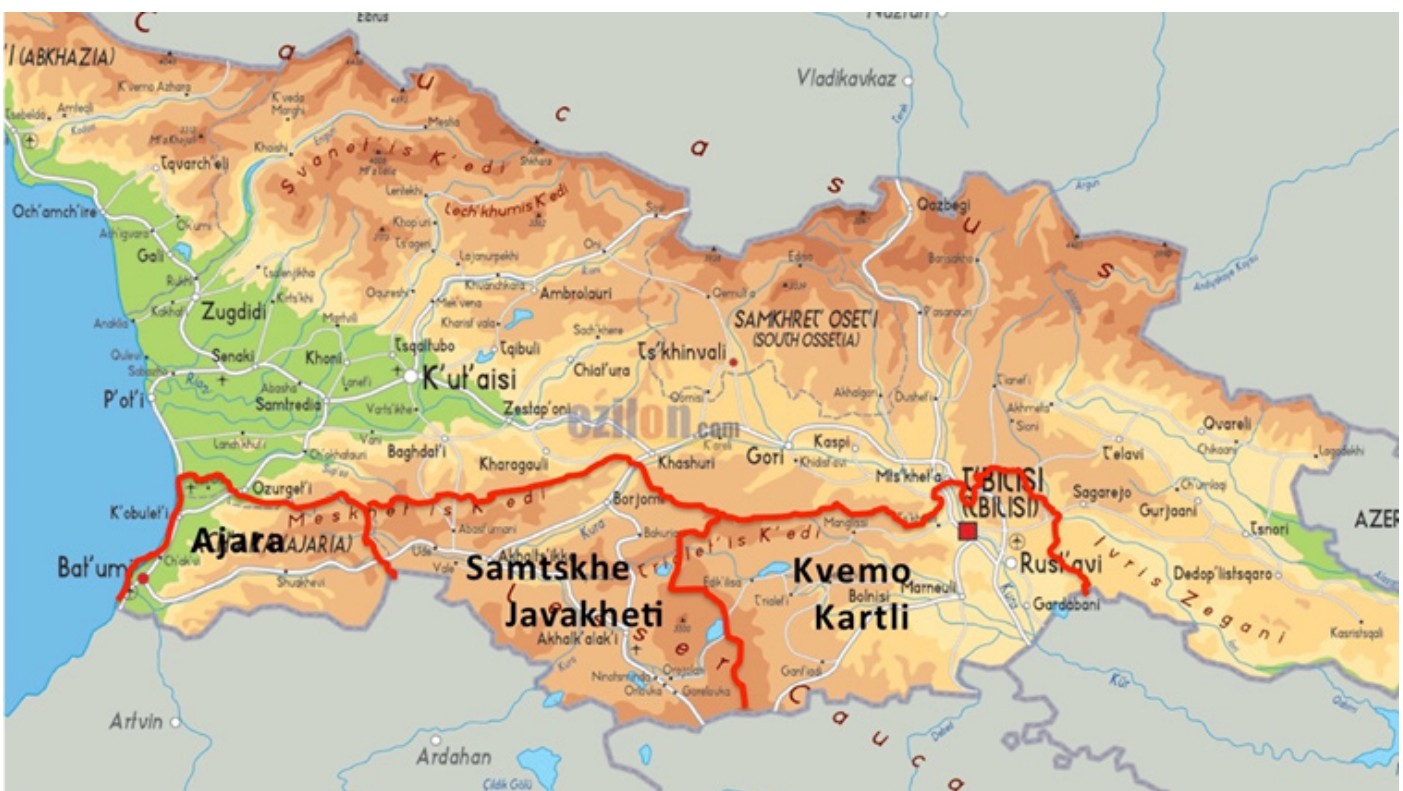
Elbrus
Nazran
C
a
u
c
a
s
u
s
'I (ABKHAZIA)
Vladikavkaz
Sokhumi
Och'amch'ire
Tqvarch'eli
Gali
Zugdidi
Svanet'is K'edi
Lech'khumis K'edi
Mestia
Qazbegi
Ambrolauri
SAMKHRET' OSET'I (SOUTH OSSETIA)
Ts'khinvali
Senaki
Khoni
Tsqaltubo
Tqibuli
K'ut'aisi
Chiat'ura
P'ot'i
Samtredia
Zestap'oni
ezilon.com
Baghdat'i
Kharagauli
Khashuri
Gori
Kaspi
Mts'khet'a
T'BILISI (TBILISI)
Qvareli
T'elavi
Sagarejo
Gurjaani
Ozurget'i
Borjomi
K'obulet'i
Meskhet'is K'edi
AZER
Ajara
(AJARIA)
Bat'umi
Samtskhe
Javakheti
Kvemo
Kartli
Rust'avi
Dedop'listsqaro
Iv'ris Zegani
Akhaltsikhe
Akhalk'alak'i
Marneuli
Bolnisi
Gardabani
Artvin
Ardahan
C
a
u
c
a